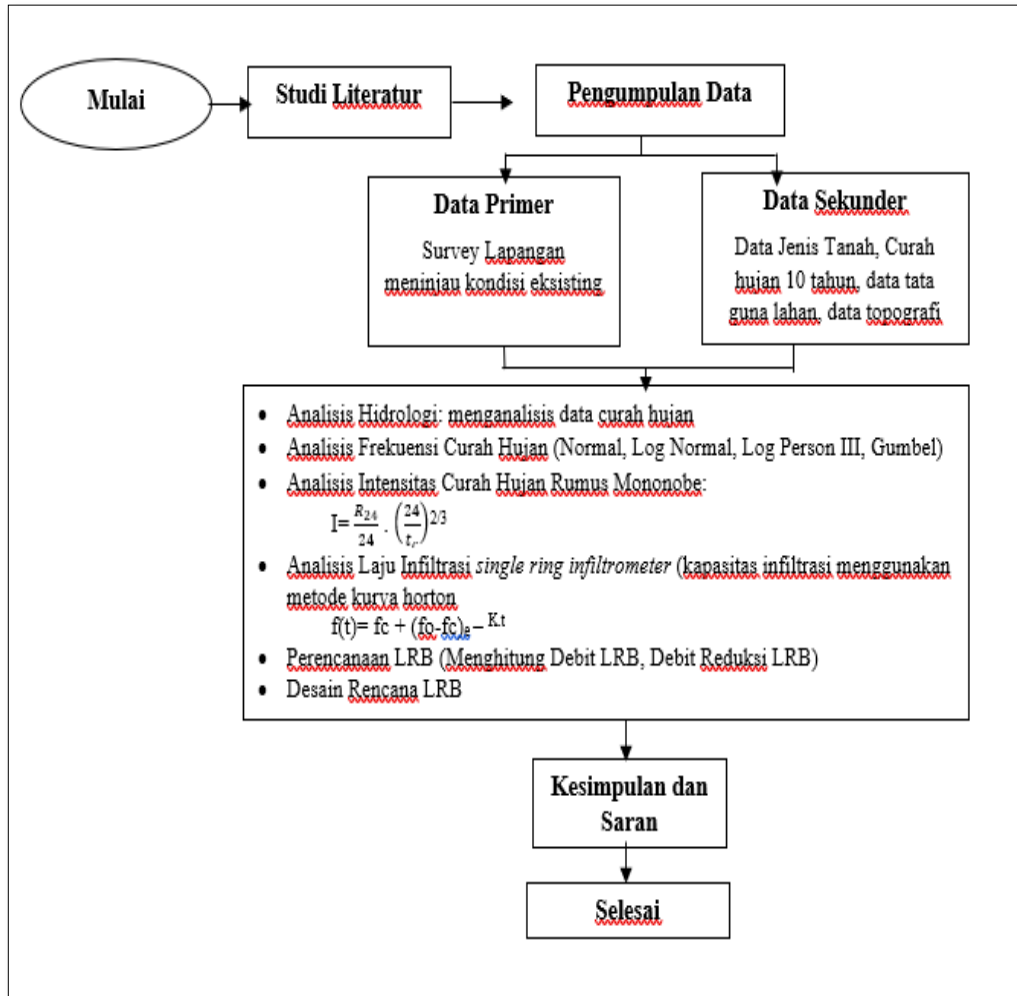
Mulai

Studi Literatur

Pengumpulan Data

Data Primer

Survey Lapangan meninjau kondisi eksisting

Data Sekunder

Data Jenis Tanah, Curah hujan 10 tahun, data tata guna lahan, data topografi

- Analisis Hidrologi: menganalisis data curah hujan
- Analisis Frekuensi Curah Hujan (Normal, Log Normal, Log Person III, Gumbel)
- Analisis Intensitas Curah Hujan Rumus Mononobe:
  $I=\frac{R_{24}}{24} \cdot \left(\frac{24}{t_r}\right)^{2/3}$
- Analisis Laju Infiltrasi *single ring infiltrometer* (kapasitas infiltrasi menggunakan metode kurva horton
  $f(t)= fc + (fo-fc)_e - ^{K.t}$
- Perencanaan LRB (Menghitung Debit LRB, Debit Reduksi LRB)
- Desain Rencana LRB

Kesimpulan dan Saran

Selesai